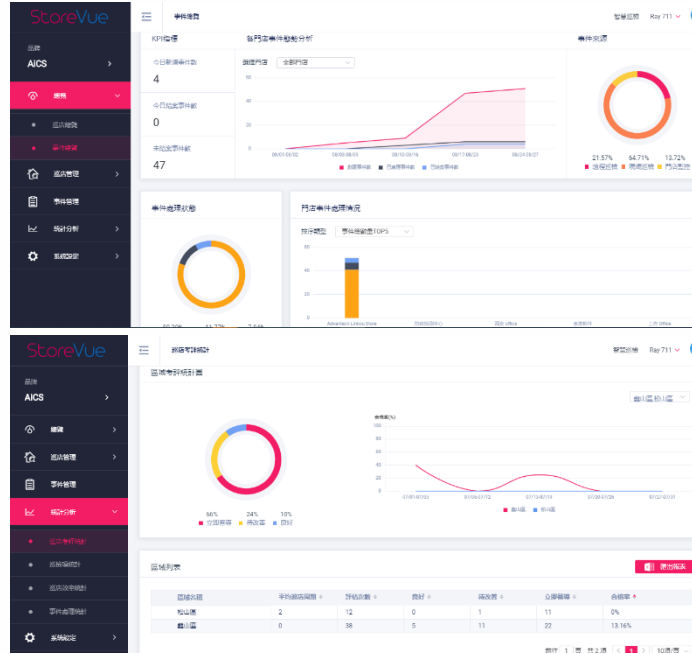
StoreVue

品牌
AiCS

總覽
巡店總覽
事件總覽
巡店管理
事件管理
統計分析
系統設定

事件總覽
智慧巡店 Ray 711

KPI指標
今日新增事件數
4
今日結案事件數
0
未結案事件數
47

各門店事件趨勢分析
選擇門店 全部門店
80
60
40
20
0
09/01-09/02 09/03-09/09 09/10-09/16 09/17-09/23 09/24-09/27
新增事件數 已結案事件數 已結案事件數

事件來源
21.57% 64.71% 13.72%
遠端巡檢 現場巡檢 門店回報

事件處理狀態
60.29% 31.37% 7.84%

門店事件處理情況
排序類型 事件總數前TOP5
Advantech Linkou Store 四維經理中心 四三 office 台北分行 上市 Office

StoreVue

品牌
AiCS

總覽
巡店管理
事件管理
統計分析
巡店考評統計
巡檢項統計
巡店效率統計
事件處理統計
系統設定

巡店考評統計
智慧巡店 Ray 711

區域考評統計圖
鶯山區,松山區
合格率(%)
100
80
60
40
20
0
01/01-01/03 01/04-01/12 01/13-01/14 01/26-01/26 01/27-01/31
66% 24% 10%
不合格率 待改善 良好
鶯山區 松山區

區域列表
匯出報表
| 區域名稱 | 平均巡店週期 | 評估次數 | 良好 | 待改善 | 立即審導 | 合格率 |
|---|---|---|---|---|---|---|
| 松山區 | 2 | 12 | 0 | 1 | 11 | 0% |
| 鶯山區 | 0 | 38 | 5 | 11 | 22 | 13.16% |

共計 1 筆 共 2 頁 < 1 > 10筆/頁